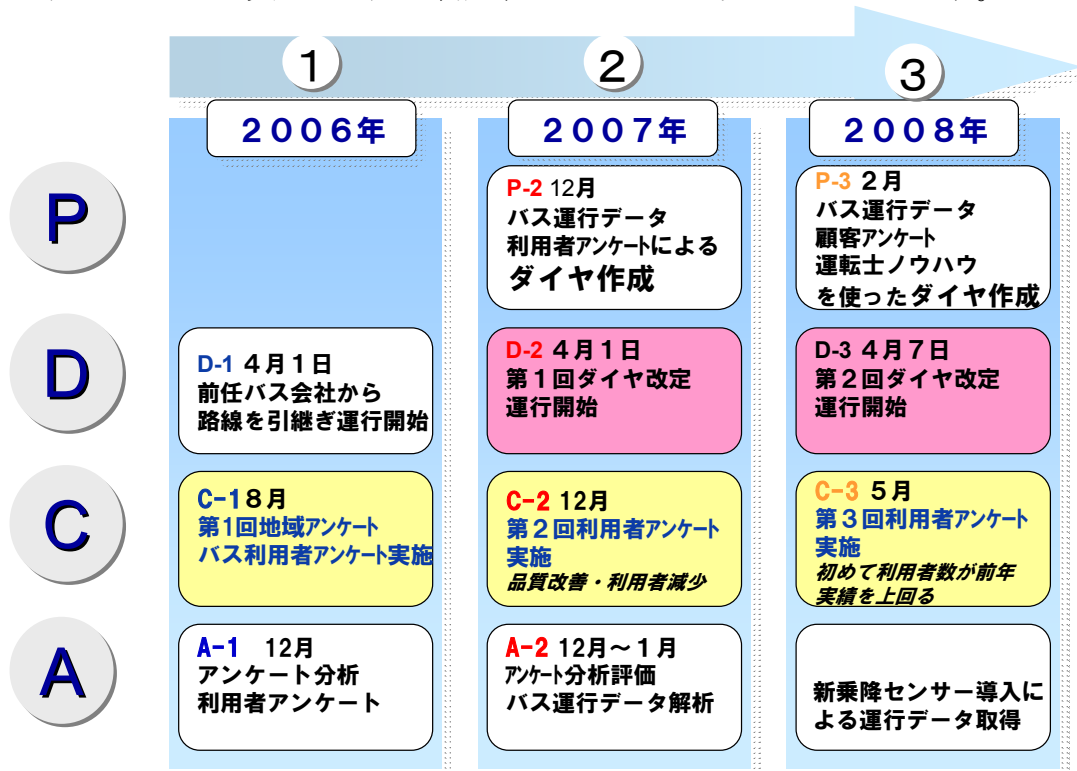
1
2
3

P
D
C
A

2006年

D-1 4月1日
前任バス会社から
路線を引継ぎ運行開始

C-1 8月
第1回地域アンケート
バス利用者アンケート実施

A-1 12月
アンケート分析
利用者アンケート

2007年

P-2 12月
バス運行データ
利用者アンケートによる
ダイヤ作成

D-2 4月1日
第1回ダイヤ改定
運行開始

C-2 12月
第2回利用者アンケート
実施
品質改善・利用者減少

A-2 12月～1月
アンケート分析評価
バス運行データ解析

2008年

P-3 2月
バス運行データ
顧客アンケート
運転士ノウハウ
を使ったダイヤ作成

D-3 4月7日
第2回ダイヤ改定
運行開始

C-3 5月
第3回利用者アンケート
実施
初めて利用者数が前年
実績を上回る

新乗降センサー導入に
よる運行データ取得